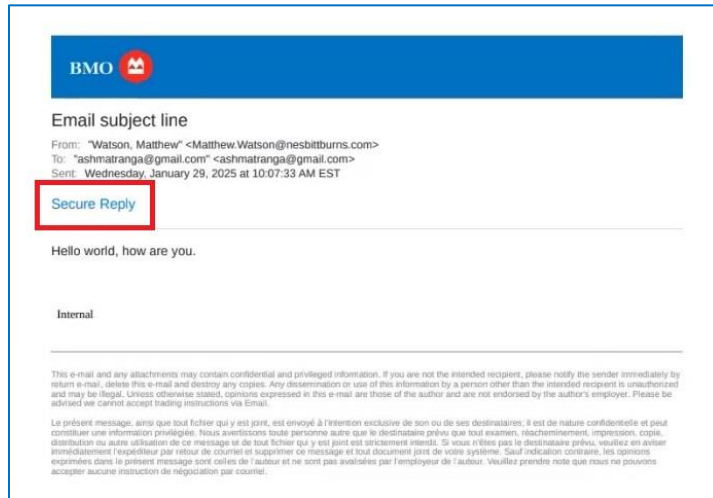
BMO

Email subject line

From: "Watson, Matthew" <Matthew.Watson@nesbittburns.com>
To: "ashmatranga@gmail.com" <ashmatranga@gmail.com>
Sent: Wednesday, January 29, 2025 at 10:07:33 AM EST

Secure Reply

Hello world, how are you.

Internal

This e-mail and any attachments may contain confidential and privileged information. If you are not the intended recipient, please notify the sender immediately by return e-mail, delete this e-mail and destroy any copies. Any dissemination or use of this information by a person other than the intended recipient is unauthorized and may be illegal. Unless otherwise stated, opinions expressed in this e-mail are those of the author and are not endorsed by the author's employer. Please be advised we cannot accept trading instructions via Email.

Le présent message, ainsi que tout fichier qui y est joint, est envoyé à l'intention exclusive de son ou de ses destinataires; il est de nature confidentielle et peut constituer une information privilégiée. Nous avertissons toute personne autre que le destinataire prévu que tout examen, réacheminement, impression, copie, distribution ou autre utilisation de ce message et de tout fichier qui y est joint est strictement interdit. Si vous n'êtes pas le destinataire prévu, veuillez en aviser immédiatement l'expéditeur par retour de courriel et supprimer ce message et tout document joint de votre système. Sauf indication contraire, les opinions exprimées dans le présent message sont celles de l'auteur et ne sont pas avalisées par l'employeur de l'auteur. Veuillez prendre note que nous ne pouvons accepter aucune instruction de négociation par courriel.